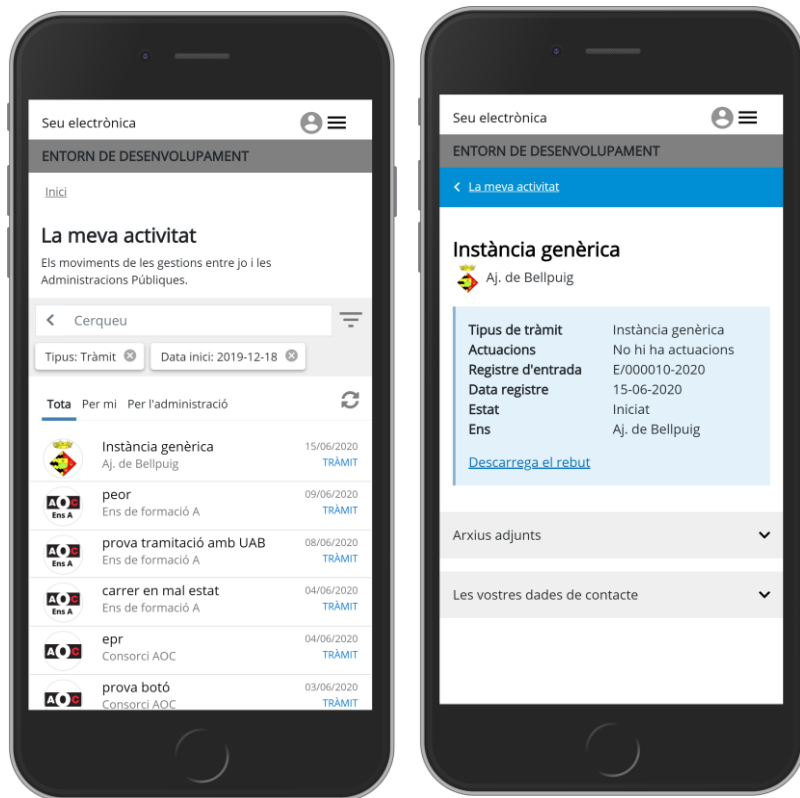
Seu electrònica

ENTORN DE DESENVOLUPAMENT

Inici

La meva activitat

Els moviments de les gestions entre jo i les Administracions Públiques.

Cerqueu

Tipus: Tràmit ⊗ Data inici: 2019-12-18 ⊗

Tota Per mi Per l'administració

Instància genèrica
Aj. de Bellpuig
15/06/2020
TRÀMIT

AOC Ens A
peor
Ens de formació A
09/06/2020
TRÀMIT

AOC Ens A
prova tramitació amb UAB
Ens de formació A
08/06/2020
TRÀMIT

AOC Ens A
carrer en mal estat
Ens de formació A
04/06/2020
TRÀMIT

AOC
epr
Consorci AOC
04/06/2020
TRÀMIT

AOC
prova botó
Consorci AOC
03/06/2020
TRÀMIT

Seu electrònica

ENTORN DE DESENVOLUPAMENT

La meva activitat

Instància genèrica

Aj. de Bellpuig

| Tipus de tràmit | Instància genèrica |
|---|---|
| Actuacions | No hi ha actuacions |
| Registre d'entrada | E/000010-2020 |
| Data registre | 15-06-2020 |
| Estat | Iniciat |
| Ens | Aj. de Bellpuig |

Descarrega el rebut

Arxius adjunts

Les vostres dades de contacte